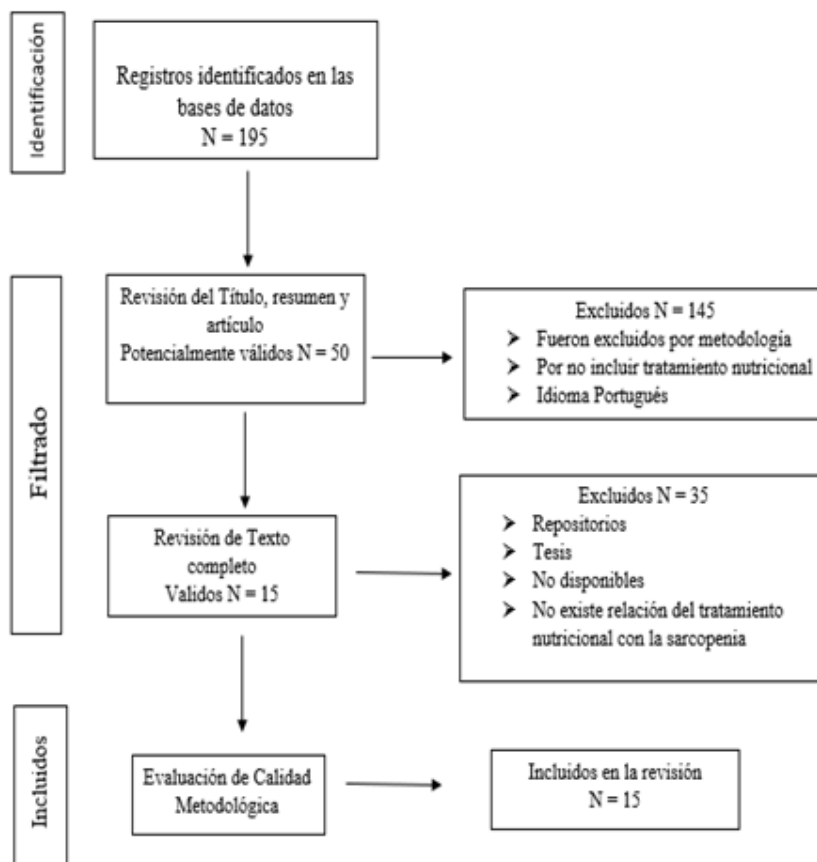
Identificación

Registros identificados en las bases de datos
N = 195

Filtrado

Revisión del Título, resumen y artículo
Potencialmente válidos N = 50

Excluidos N = 145
➢ Fueron excluidos por metodología
➢ Por no incluir tratamiento nutricional
➢ Idioma Portugués

Revisión de Texto completo
Validos N = 15

Excluidos N = 35
➢ Repositorios
➢ Tesis
➢ No disponibles
➢ No existe relación del tratamiento nutricional con la sarcopenia

Incluidos

Evaluación de Calidad Metodológica

Incluidos en la revisión
N = 15